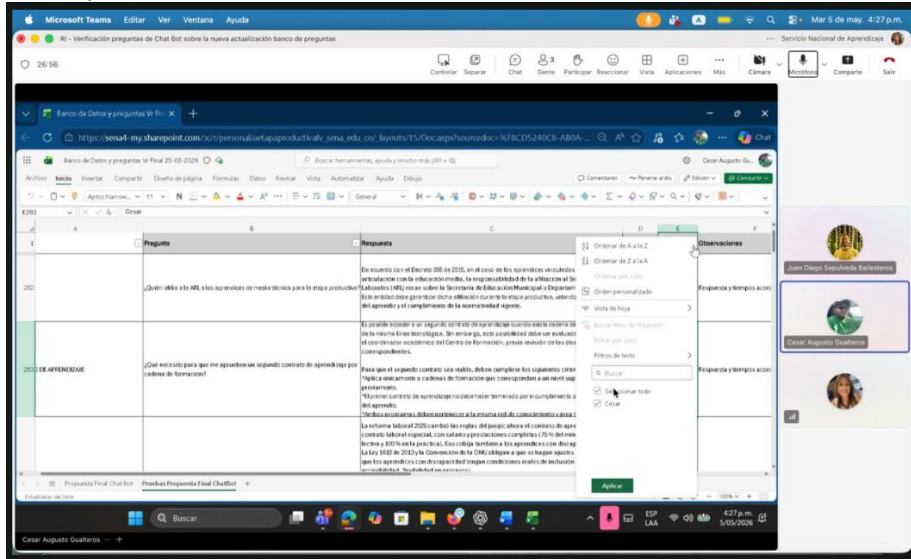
Microsoft Teams Editar Ver Ventana Ayuda

Mar 5 de may. 4:27 p.m.

RI - Verificación preguntas de Chat Bot sobre la nueva actualización banco de preguntas

Servicio Nacional de Aprendizaje

26:56

Controlar Separar Chat Gente 3 Participar Reaccionar Vista Aplicaciones Más Cámara Micrófono Compartir Salir

Banco de Datos y preguntas Vr Fin

https://sena4-my.sharepoint.com/:x:/r/personal/aetapaproductiva_sena_edu_co/_layouts/15/Doc.aspx?sourcedoc=%7BCD5240C8-AB0A-

Banco de Datos y preguntas Vr Final 25-03-2026

Buscar herramientas, ayuda y mucho más (Alt + Q)

Cesar Augusto Gu...

Archivo Inicio Insertar Compartir Diseño de página Fórmulas Datos Revisar Vista Automatizar Ayuda Dibujo

Comentarios Ponerse al día Edición Compartir

Aptos Narrow 11 General

E203 Cesar

| | A | B | C | D | E | F |
|---|---|---|---|---|---|---|
| 1 | | Pregunta | Respuesta | | | Observaciones |
| 202 | | ¿Quién afilia a la ARL a los aprendices de media técnica para la etapa productiva? | De acuerdo con el Decreto 055 de 2015, en el caso de los aprendices vinculados ... articulación con la educación media, la responsabilidad de la afiliación al Si... Laborales (ARL) recae sobre la Secretaría de Educación Municipal o Departam... Esta entidad debe garantizar dicha afiliación durante la etapa productiva, velando ... del aprendiz y el cumplimiento de la normatividad vigente. | | | Respuesta y tiempos acor |
| 203 | O DE APRENDIZAJE | ¿Qué necesito para que me aprueben un segundo contrato de aprendizaje por cadena de formación? | Es posible acceder a un segundo contrato de aprendizaje cuando exista cadena de ... de la misma línea tecnológica. Sin embargo, esta posibilidad debe ser evaluada ... el coordinador académico del Centro de Formación, previa revisión de los doc... correspondientes. Para que el segundo contrato sea viable, deben cumplirse los siguientes criter... *Aplica únicamente a cadenas de formación que correspondan a un nivel sup... previamente. *El primer contrato de aprendizaje no debe haber terminado por incumplimiento d... del aprendiz. *Ambos programas deben pertenecer a la misma red de conocimiento y área t... | | | Respuesta y tiempos acor |
| | | | La reforma laboral 2025 cambió las reglas del juego: ahora el contrato de apre... contrato laboral especial, con salario y prestaciones completas (75 % del min... lectiva y 100 % en la práctica). Eso cobija también a los aprendices con discap... La Ley 1618 de 2013 y la Convención de la ONU obligan a que se hagan ajustes ... que los aprendices con discapacidad tengan condiciones reales de inclusión ... accesibilidad, flexibilidad en procesos). | | | |

Ordenar de A a la Z
Ordenar de Z a la A
Ordenar por color
Orden personalizado
Vista de hoja
Borrar filtro de "Redactor"
Filtrar por color
Filtros de texto
Buscar
Seleccionar todo
Cesar
Aplicar

Propuesta Final Chat Bot Pruebas Propuesta Final ChatBot +

Estadísticas del libro

100%

Juan Diego Sepulveda Ballesteros

Cesar Augusto Gualteros

Buscar

ESP LAA 4:27 p.m. 5/05/2026

Cesar Augusto Gualteros